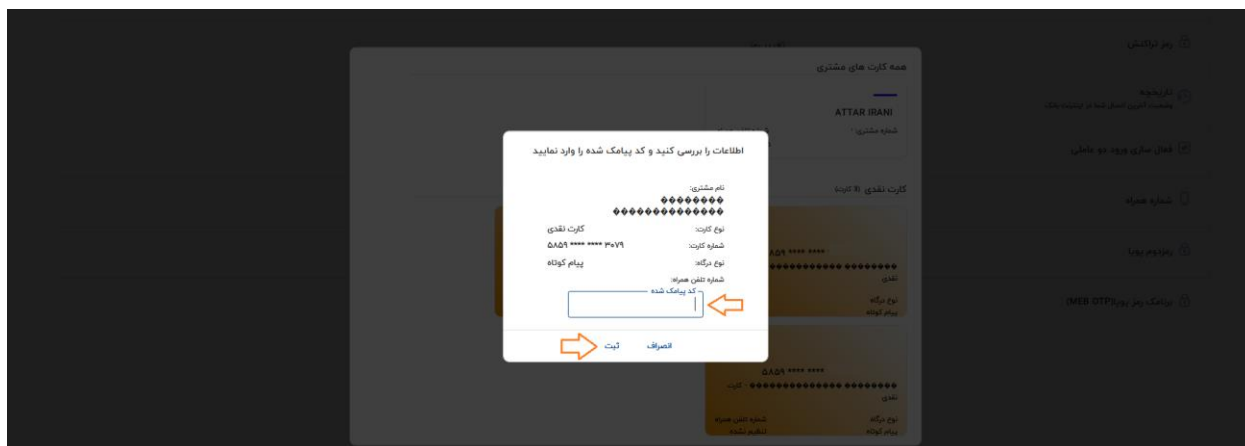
رمز تراکنش

تاریخچه
وضعیت آخرین اتصال شما در اینترنت بانک

فعال سازی ورود دو عاملی

شماره همراه

رمز دوم پویا

برنامک رمز پویا(WEB OTP)

همه کارت های مشتری

ATTAR IRANI
شماره مشتری:

کارت نقدی

اطلاعات را بررسی کنید و کد پیامک شده را وارد نمایید

نام مشتری:
●●●●●●●
●●●●●●●●●●●●

نوع کارت: کارت نقدی
شماره کارت: ۵۸۵۹ **** **** ۳۰۷۹
نوع درگاه: پیام کوتاه
شماره تلفن همراه:

کد پیامک شده

انصراف ثبت

۵۸۵۹ **** ****
نقدی
نوع درگاه
پیام کوتاه

۵۸۵۹ **** ****
نقدی
نوع درگاه
پیام کوتاه
شماره تلفن همراه
تنظیم نشده